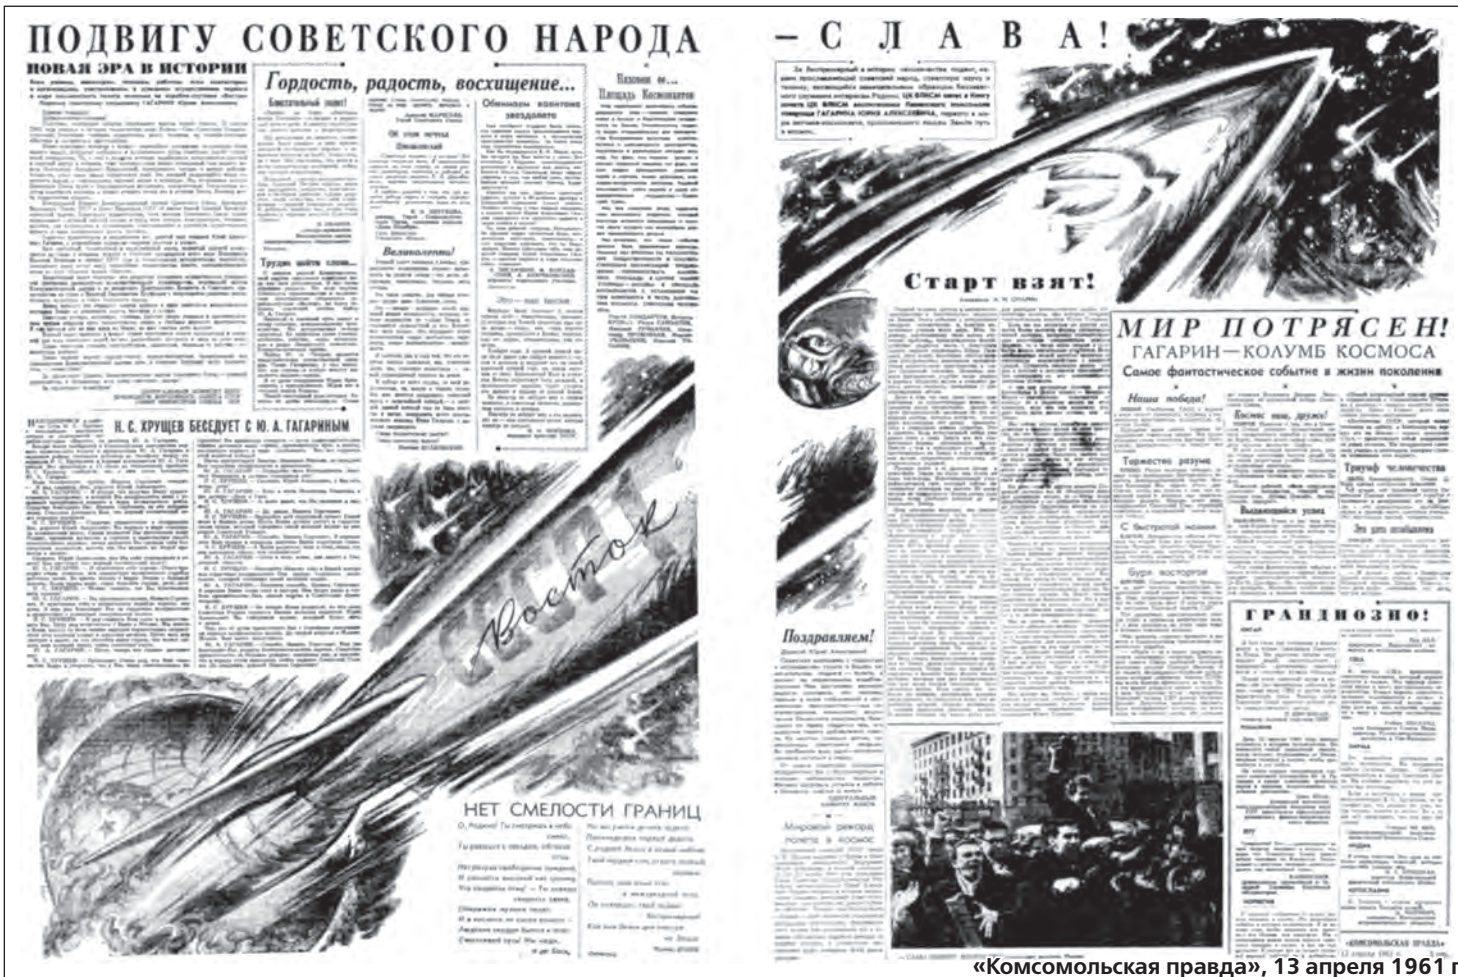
ПОДВИГУ СОВЕТСКОГО НАРОДА — С Л А В А!

НОВАЯ ЭРА В ИСТОРИИ

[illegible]

Гордость, радость, восхищение...

Блистательный полет!

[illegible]

Обнимаем замечательного звездолета

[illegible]

Назовем ее... Площадь Космонавтов

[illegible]

Трудно найти слова...

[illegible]

Великолепно!

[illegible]

Это — наш вклад

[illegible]

Н. С. ХРУЩЕВ БЕСЕДУЕТ С Ю. А. ГАГАРИНЫМ

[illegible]

Восток

НЕТ СМЕЛОСТИ ГРАНИЦ

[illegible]

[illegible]

Старт взят!

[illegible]

МИР ПОТРЯСЕН!
ГАГАРИН — КОЛУМБ КОСМОСА
Самое фантастическое событие в жизни поколения

Наша победа!

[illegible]

Космос наш, друзья!

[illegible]

Торжество разума

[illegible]

Триумф человечества

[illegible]

Выдающийся успех

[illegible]

С быстротой молнии

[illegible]

Буря восторгов

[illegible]

Это дата незабываема

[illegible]

Поздравляем!

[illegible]

Мировой рекорд полета в космос

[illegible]

ГРАНДИОЗНО!

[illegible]

«КОМСОМОЛЬСКАЯ ПРАВДА»

«Комсомольская правда», 13 апреля 1961 г